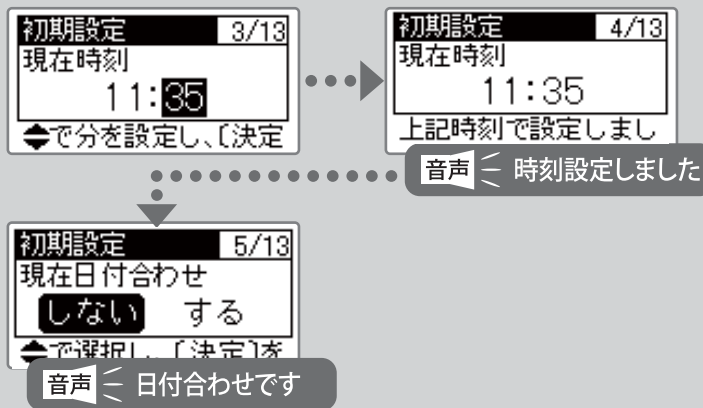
初期設定 3/13
現在時刻
11:35
⬍で分を設定し、[決定

初期設定 4/13
現在時刻
11:35
上記時刻で設定しまし

音声 時刻設定しました

初期設定 5/13
現在日付合わせ
しない する
⬍で選択し、[決定]を

音声 日付合わせです